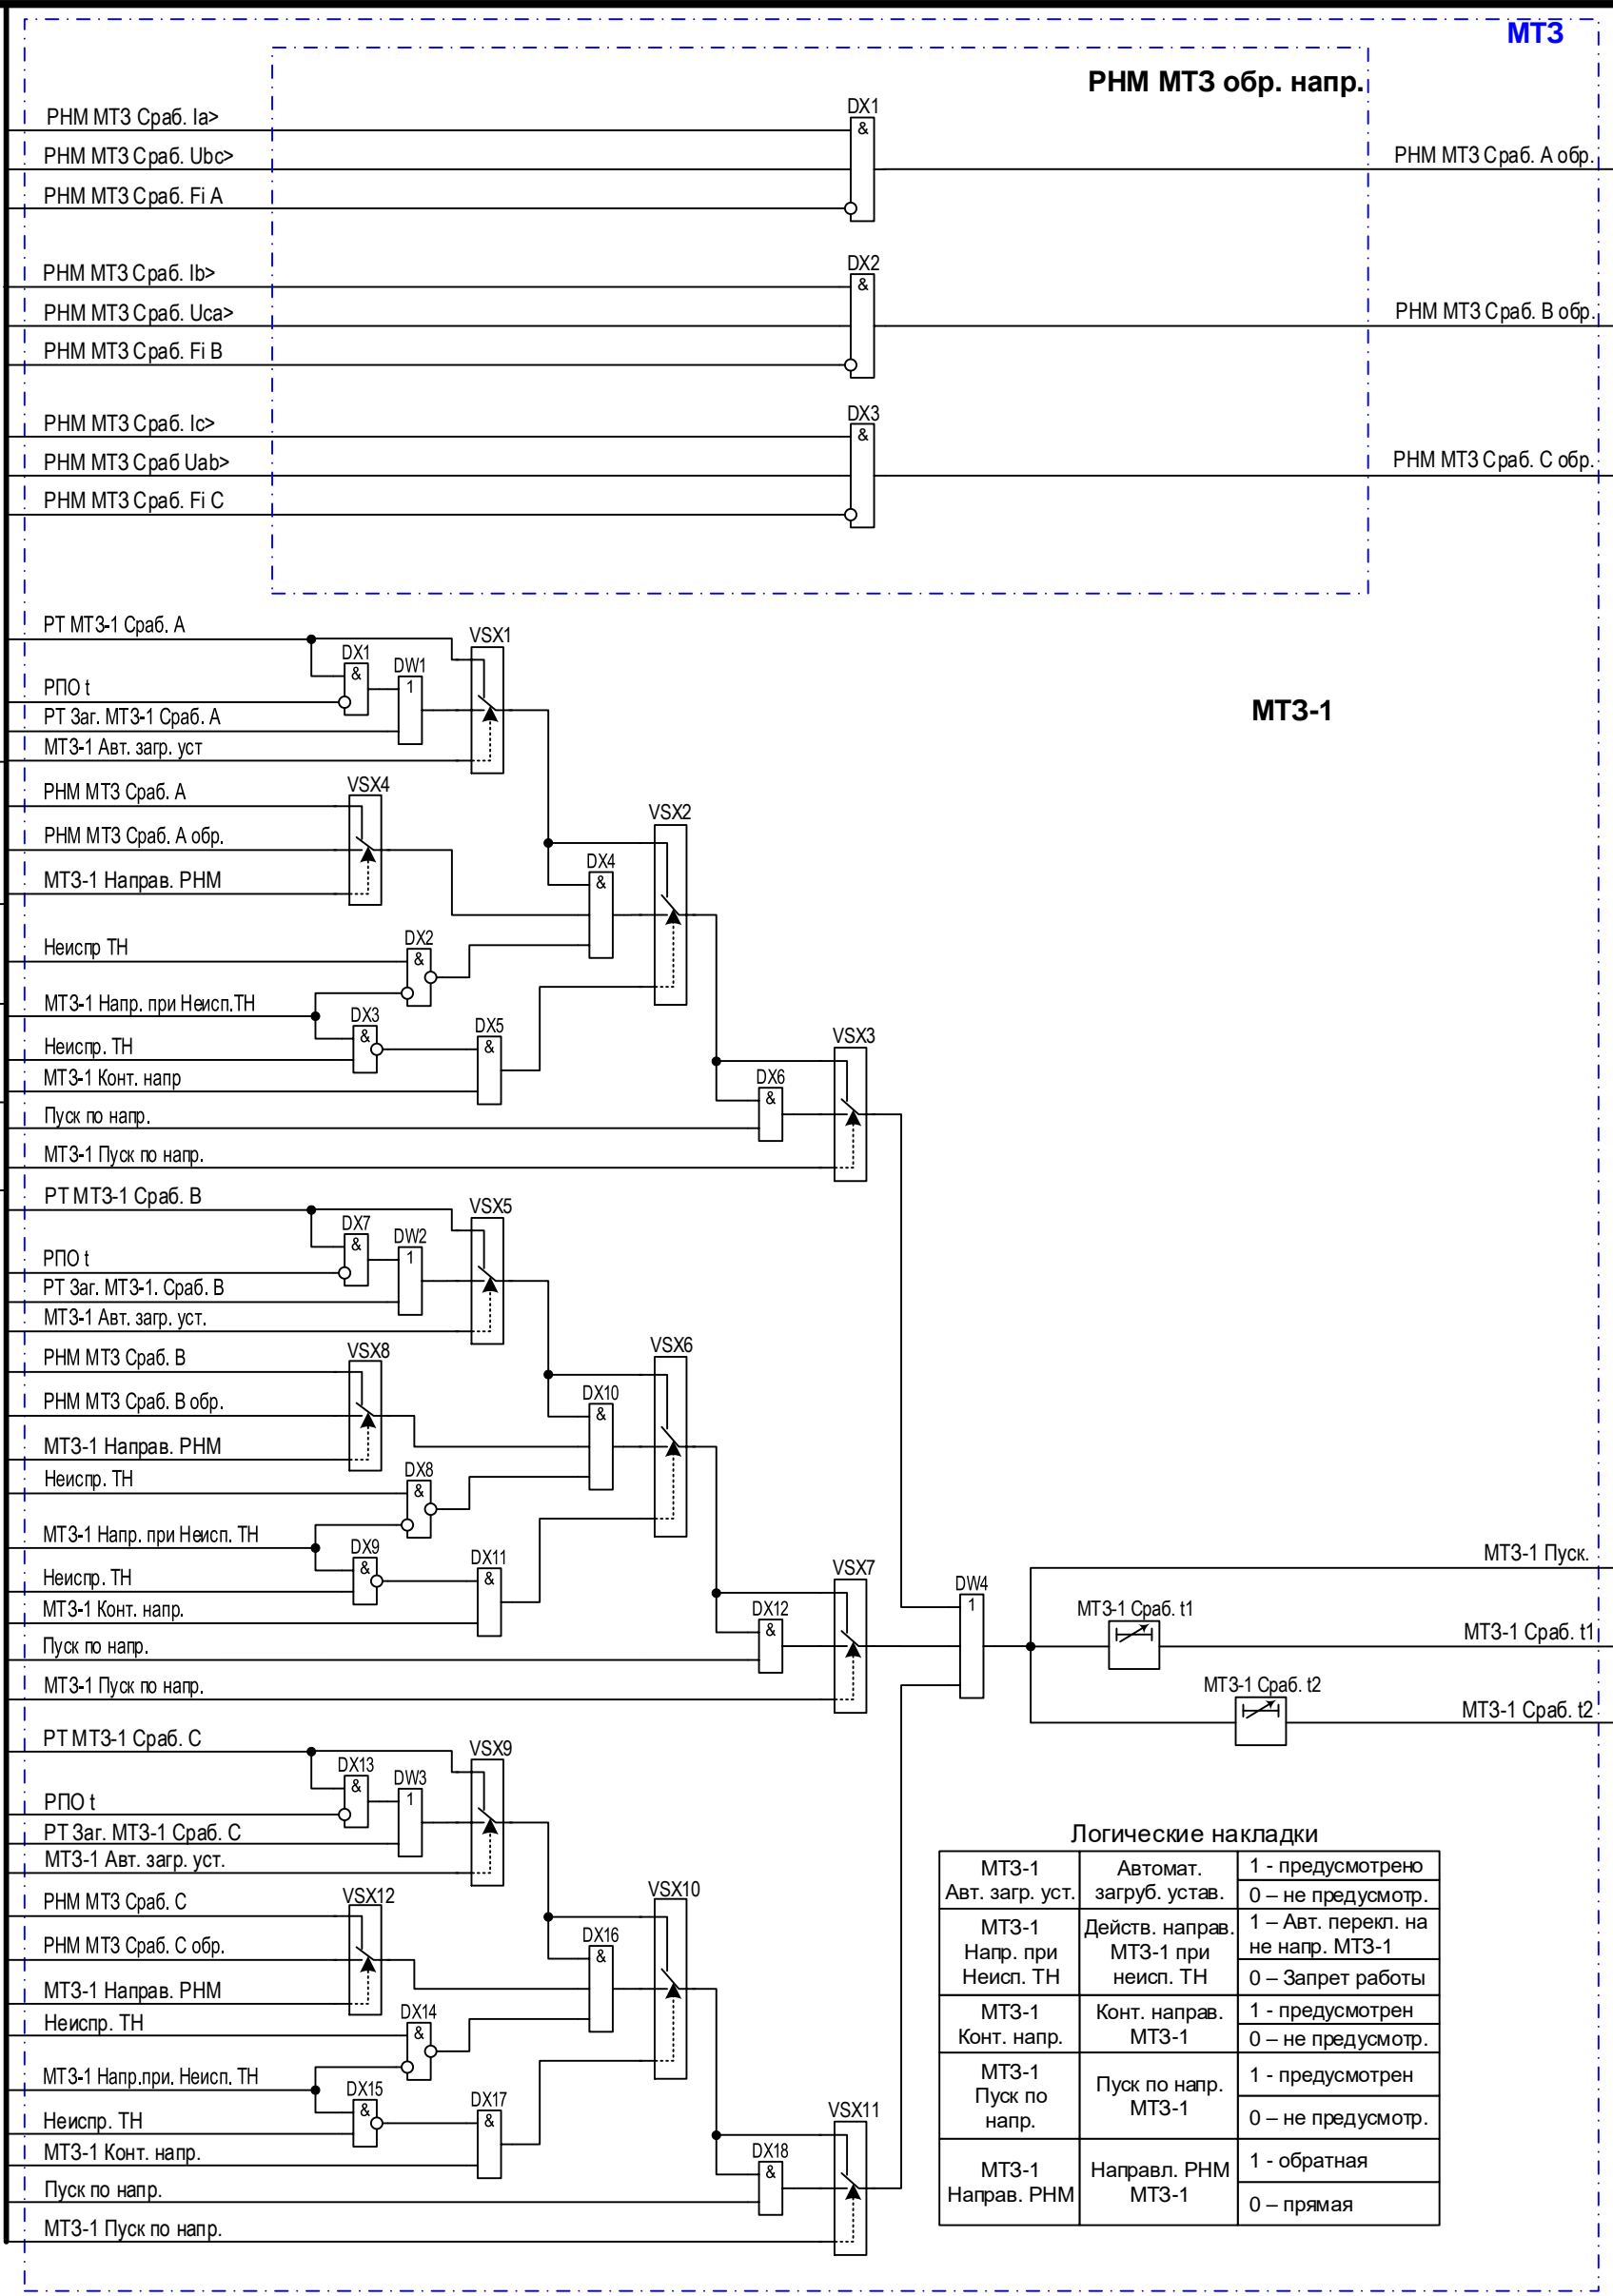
МТЗ

РНМ МТЗ обр. напр.

РНМ МТЗ Сраб. Ia>
РНМ МТЗ Сраб. Ubc>
РНМ МТЗ Сраб. Fi A
DX1
&
РНМ МТЗ Сраб. А обр.

РНМ МТЗ Сраб. Ib>
РНМ МТЗ Сраб. Uca>
РНМ МТЗ Сраб. Fi B
DX2
&
РНМ МТЗ Сраб. В обр.

РНМ МТЗ Сраб. Ic>
РНМ МТЗ Сраб Uab>
РНМ МТЗ Сраб. Fi C
DX3
&
РНМ МТЗ Сраб. С обр.

МТЗ-1

РТ МТЗ-1 Сраб. А
РПО t
РТ Заг. МТЗ-1 Сраб. А
МТЗ-1 Авт. загр. уст
DX1 & DW1 1 VSX1
РНМ МТЗ Сраб. А
РНМ МТЗ Сраб. А обр.
МТЗ-1 Направ. РНМ
VSX4 VSX2 DX4 &
Неиспр ТН
DX2 &
МТЗ-1 Напр. при Неисп.ТН
DX3 &
Неиспр. ТН
DX5 &
МТЗ-1 Конт. напр
Пуск по напр.
DX6 & VSX3
МТЗ-1 Пуск по напр.

РТ МТЗ-1 Сраб. В
РПО t
РТ Заг. МТЗ-1. Сраб. В
МТЗ-1 Авт. загр. уст.
DX7 & DW2 1 VSX5
РНМ МТЗ Сраб. В
РНМ МТЗ Сраб. В обр.
МТЗ-1 Направ. РНМ
VSX8 VSX6 DX10 &
Неиспр. ТН
DX8 &
МТЗ-1 Напр. при Неисп. ТН
DX9 &
Неиспр. ТН
DX11 &
МТЗ-1 Конт. напр.
Пуск по напр.
DX12 & VSX7
МТЗ-1 Пуск по напр.

DW4 1
МТЗ-1 Пуск.
МТЗ-1 Сраб. t1
МТЗ-1 Сраб. t1
МТЗ-1 Сраб. t2
МТЗ-1 Сраб. t2

РТ МТЗ-1 Сраб. С
РПО t
РТ Заг. МТЗ-1 Сраб. С
МТЗ-1 Авт. загр. уст.
DX13 & DW3 1 VSX9
РНМ МТЗ Сраб. С
РНМ МТЗ Сраб. С обр.
МТЗ-1 Направ. РНМ
VSX12 VSX10 DX16 &
Неиспр. ТН
DX14 &
МТЗ-1 Напр.при. Неисп. ТН
DX15 &
Неиспр. ТН
DX17 &
МТЗ-1 Конт. напр.
Пуск по напр.
DX18 & VSX11
МТЗ-1 Пуск по напр.

Логические накладки

| | | |
|---|---|---|
| МТЗ-1 Авт. загр. уст. | Автомат. загруб. устав. | 1 - предусмотрено |
| | | 0 – не предусмотр. |
| МТЗ-1 Напр. при Неисп. ТН | Действ. направ. МТЗ-1 при неисп. ТН | 1 – Авт. перекл. на не напр. МТЗ-1 |
| | | 0 – Запрет работы |
| МТЗ-1 Конт. напр. | Конт. направ. МТЗ-1 | 1 - предусмотрен |
| | | 0 – не предусмотр. |
| МТЗ-1 Пуск по напр. | Пуск по напр. МТЗ-1 | 1 - предусмотрен |
| | | 0 – не предусмотр. |
| МТЗ-1 Направ. РНМ | Направл. РНМ МТЗ-1 | 1 - обратная |
| | | 0 – прямая |